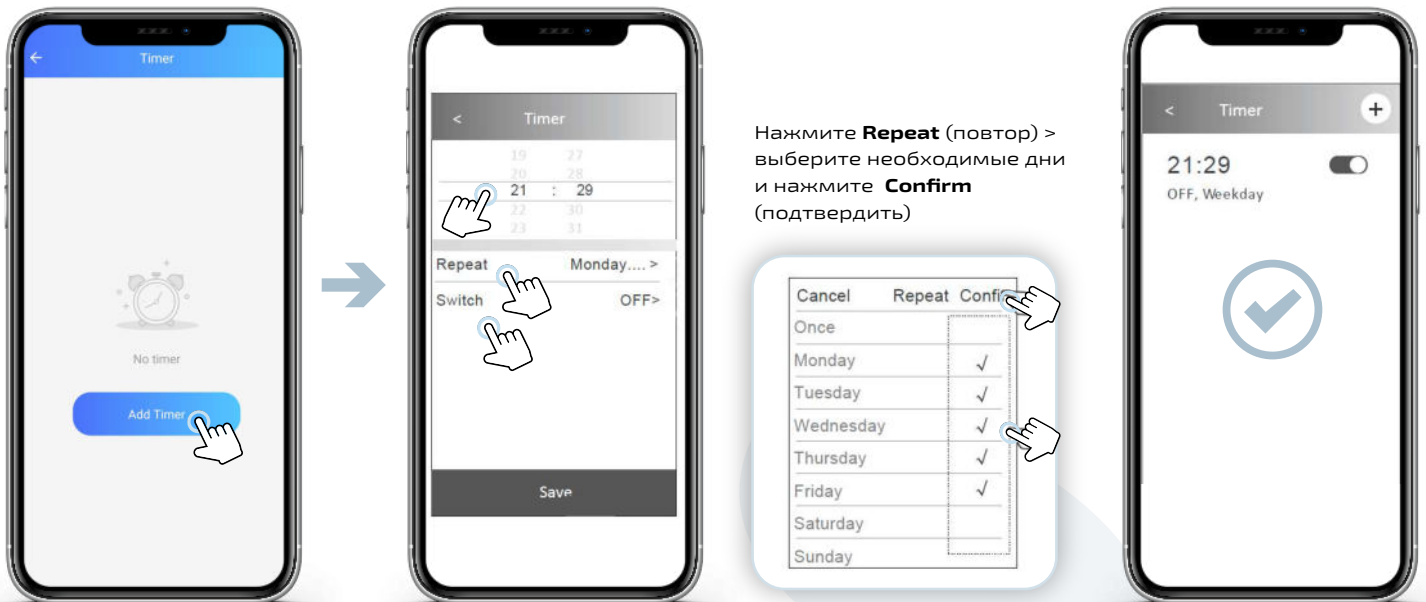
Timer

No timer

Add Timer

Timer

19 27
20 28
21 : 29
22 30
23 31

Repeat Monday.... >

Switch OFF>

Save

Нажмите **Repeat** (повтор) > выберите необходимые дни и нажмите **Confirm** (подтвердить)

| Cancel | Repeat | Confi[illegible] |
|---|---|---|
| Once | | |
| Monday | | √ |
| Tuesday | | √ |
| Wednesday | | √ |
| Thursday | | √ |
| Friday | | √ |
| Saturday | | |
| Sunday | | |

Timer

21:29

OFF, Weekday